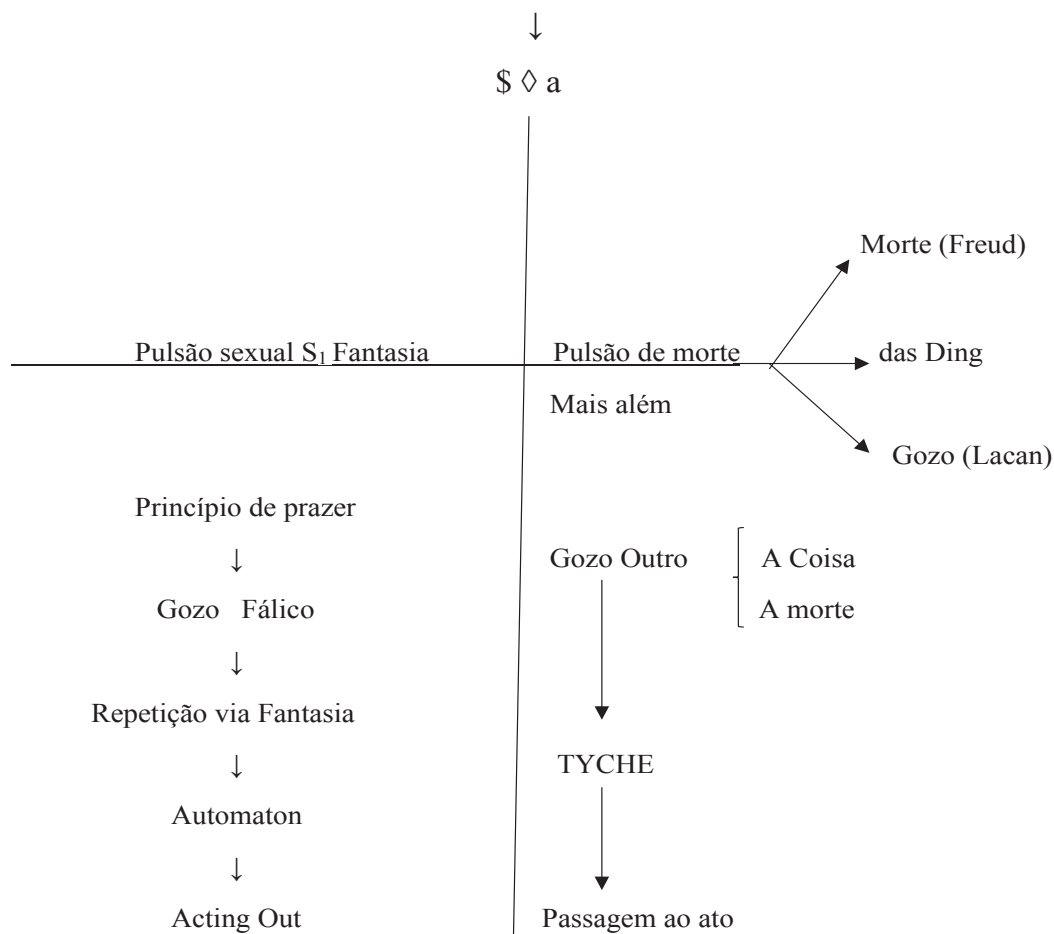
↓

$ ◊ a

Morte (Freud)

Pulsão sexual $S_1$ Fantasia

Pulsão de morte

das Ding

Mais além

Gozo (Lacan)

Princípio de prazer

↓

Gozo Fálico

↓

Repetição via Fantasia

↓

Automaton

↓

Acting Out

Gozo Outro

A Coisa

A morte

TYCHE

Passagem ao ato